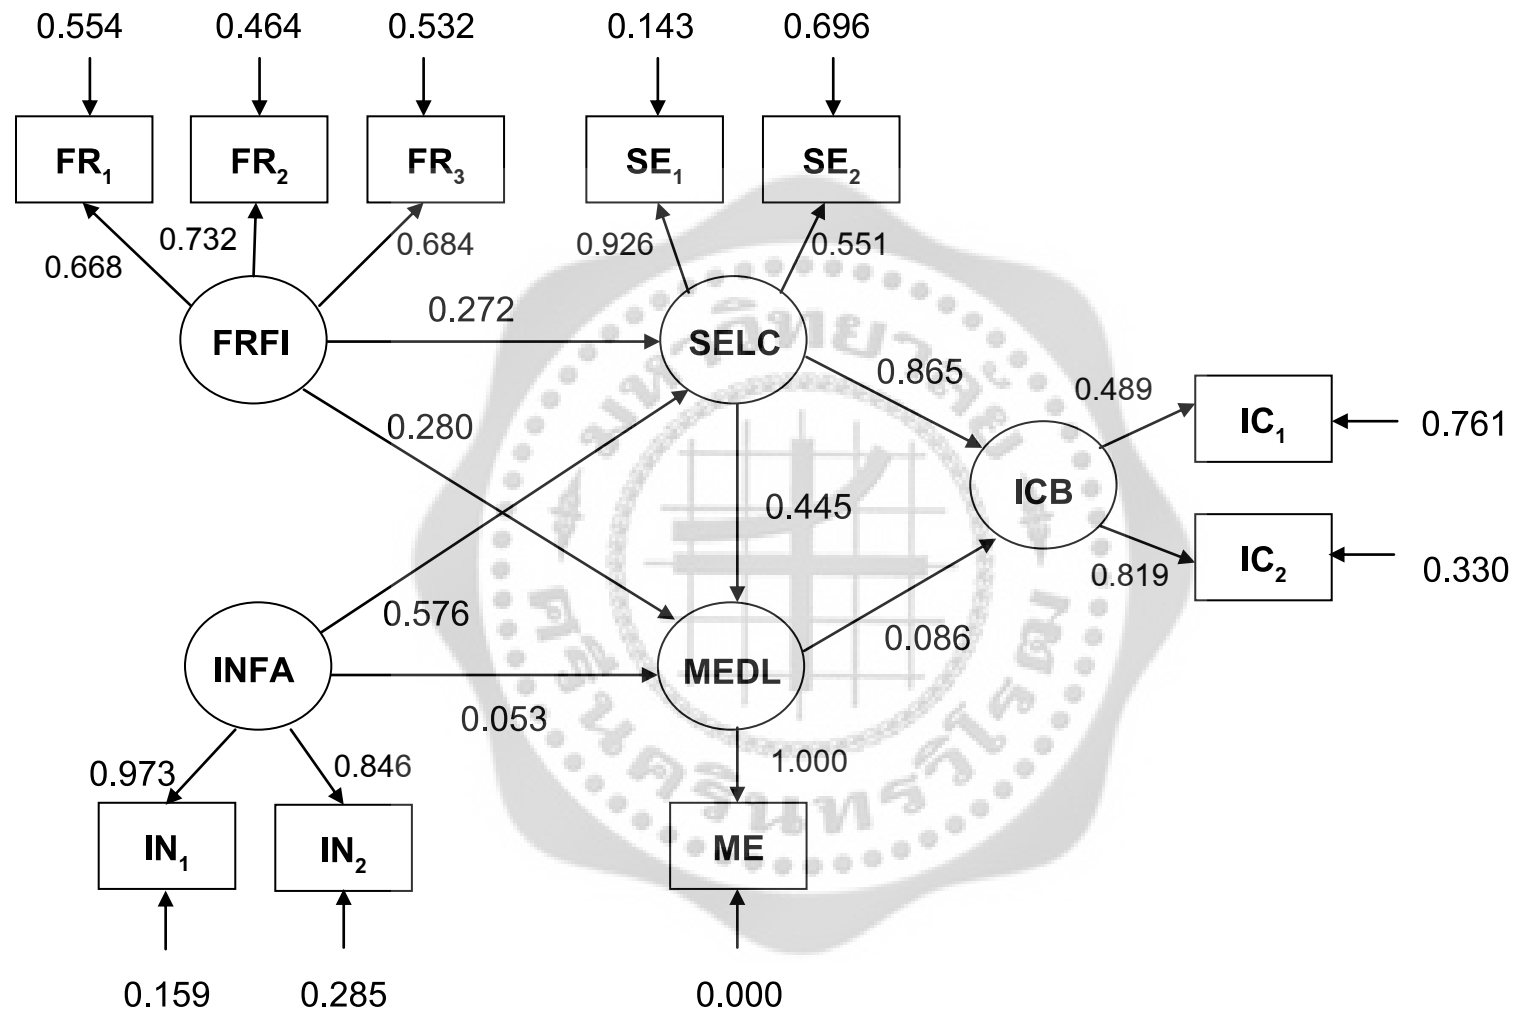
0.554 0.464 0.532 0.143 0.696

$FR_1$ $FR_2$ $FR_3$ $SE_1$ $SE_2$

0.668 0.732 0.684 0.926 0.551

FRFI 0.272 SELC

0.865 0.489 $IC_1$ 0.761

0.280

0.445 ICB

$IC_2$ 0.330
0.819

0.576

INFA MEDL 0.086

0.053

0.973 0.846 1.000

$IN_1$ $IN_2$ ME

0.159 0.285 0.000